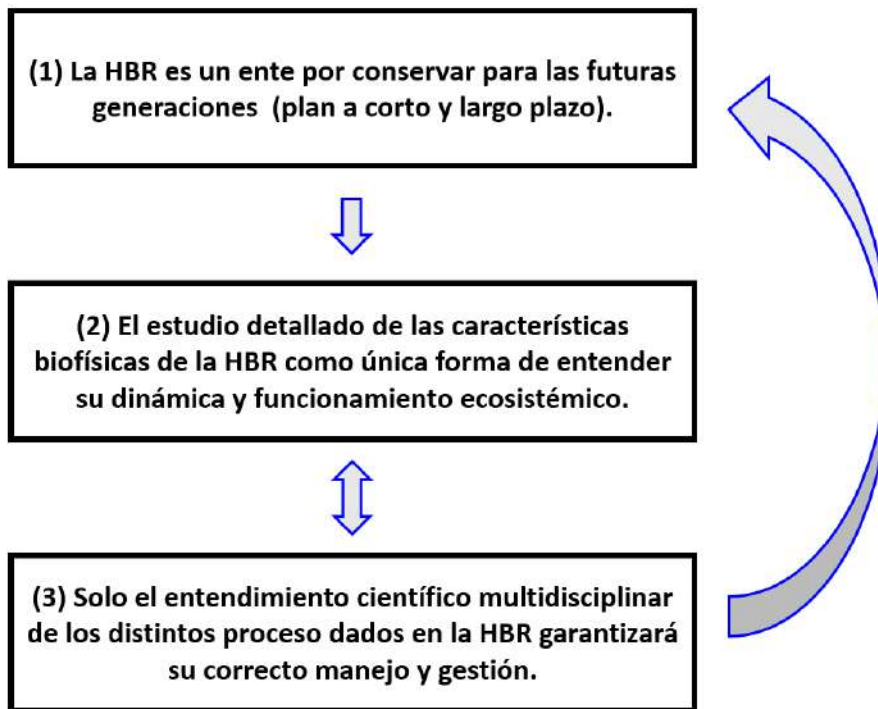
(1) La HBR es un ente por conservar para las futuras generaciones (plan a corto y largo plazo).

(2) El estudio detallado de las características biofísicas de la HBR como única forma de entender su dinámica y funcionamiento ecosistémico.

(3) Solo el entendimiento científico multidisciplinar de los distintos proceso dados en la HBR garantizará su correcto manejo y gestión.